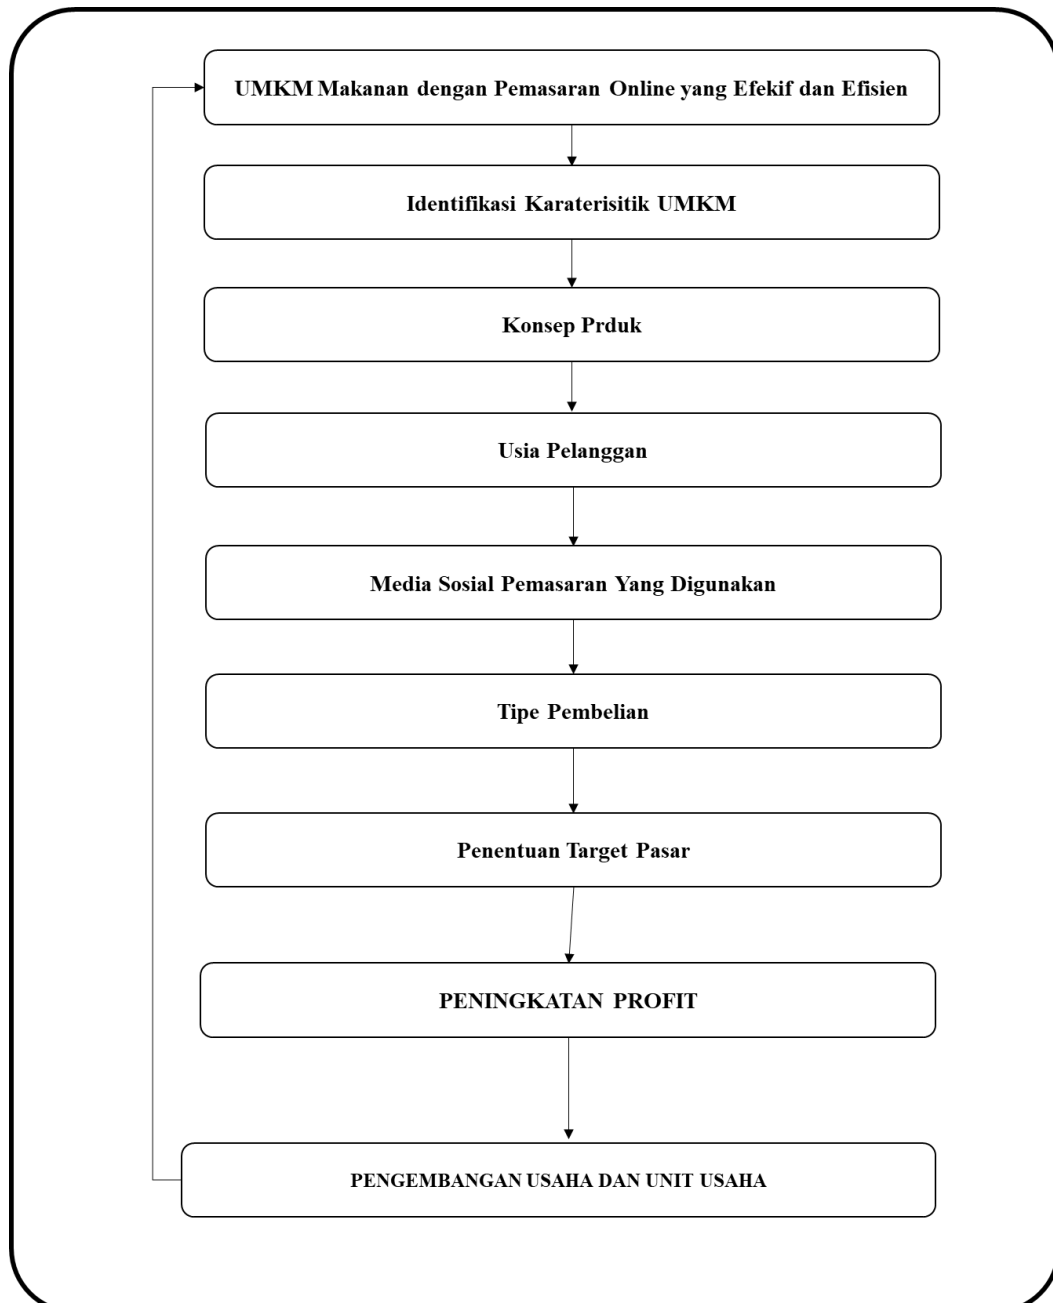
UMKM Makanan dengan Pemasaran Online yang Efekif dan Efisien

Identifikasi Karaterisitik UMKM

Konsep Prduk

Usia Pelanggan

Media Sosial Pemasaran Yang Digunakan

Tipe Pembelian

Penentuan Target Pasar

PENINGKATAN PROFIT

PENGEMBANGAN USAHA DAN UNIT USAHA